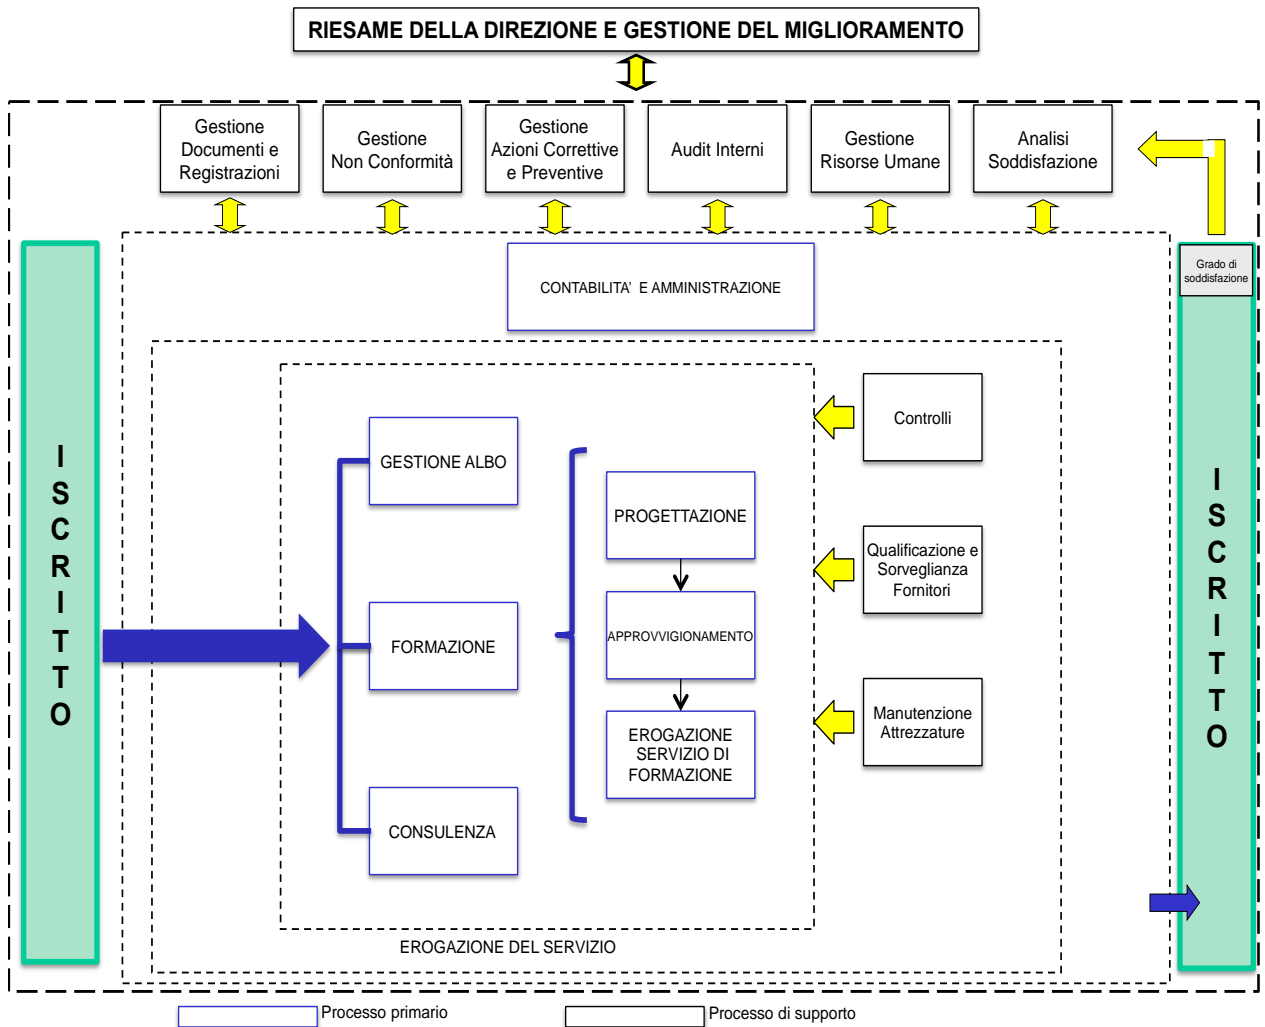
RIESAME DELLA DIREZIONE E GESTIONE DEL MIGLIORAMENTO

Gestione Documenti e Registrazioni

Gestione Non Conformità

Gestione Azioni Correttive e Preventive

Audit Interni

Gestione Risorse Umane

Analisi Soddisfazione

CONTABILITA' E AMMINISTRAZIONE

Grado di soddisfazione

ISCRITTO

GESTIONE ALBO

FORMAZIONE

CONSULENZA

PROGETTAZIONE

APPROVVIGIONAMENTO

EROGAZIONE SERVIZIO DI FORMAZIONE

Controlli

Qualificazione e Sorveglianza Fornitori

Manutenzione Attrezzature

ISCRITTO

EROGAZIONE DEL SERVIZIO

Processo primario

Processo di supporto